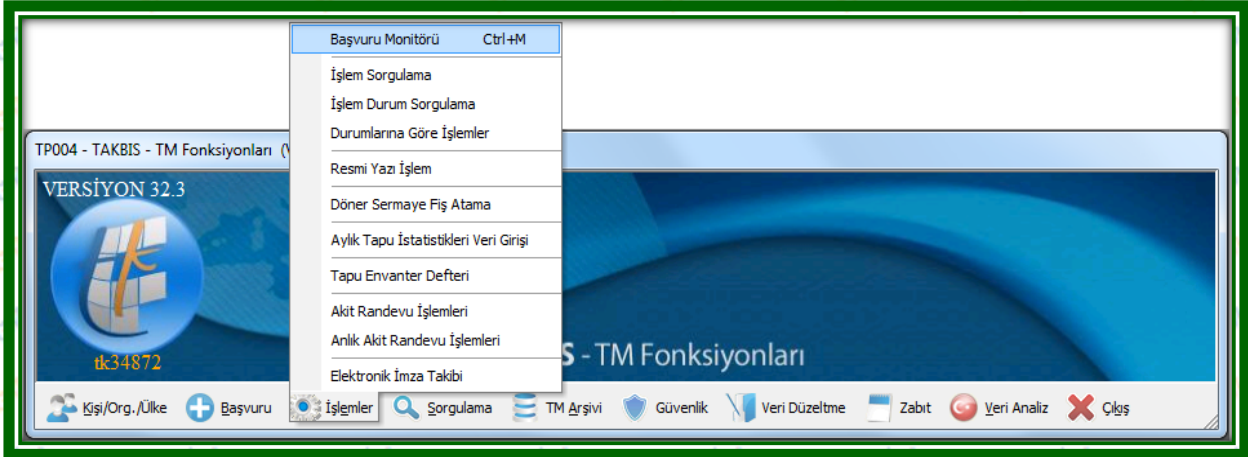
Başvuru Monitörü Ctrl+M
İşlem Sorgulama
İşlem Durum Sorgulama
Durumlarına Göre İşlemler
Resmi Yazı İşlem
Döner Sermaye Fiş Atama
Aylık Tapu İstatistikleri Veri Girişi
Tapu Envanter Defteri
Akit Randevu İşlemleri
Anlık Akit Randevu İşlemleri
Elektronik İmza Takibi

TP004 - TAKBIS - TM Fonksiyonları (V

VERSİYON 32.3

tk34872

S - TM Fonksiyonları

Kişi/Org./Ülke Başvuru İşlemler Sorgulama TM Arşivi Güvenlik Veri Düzeltme Zabıt Veri Analiz Çıkış